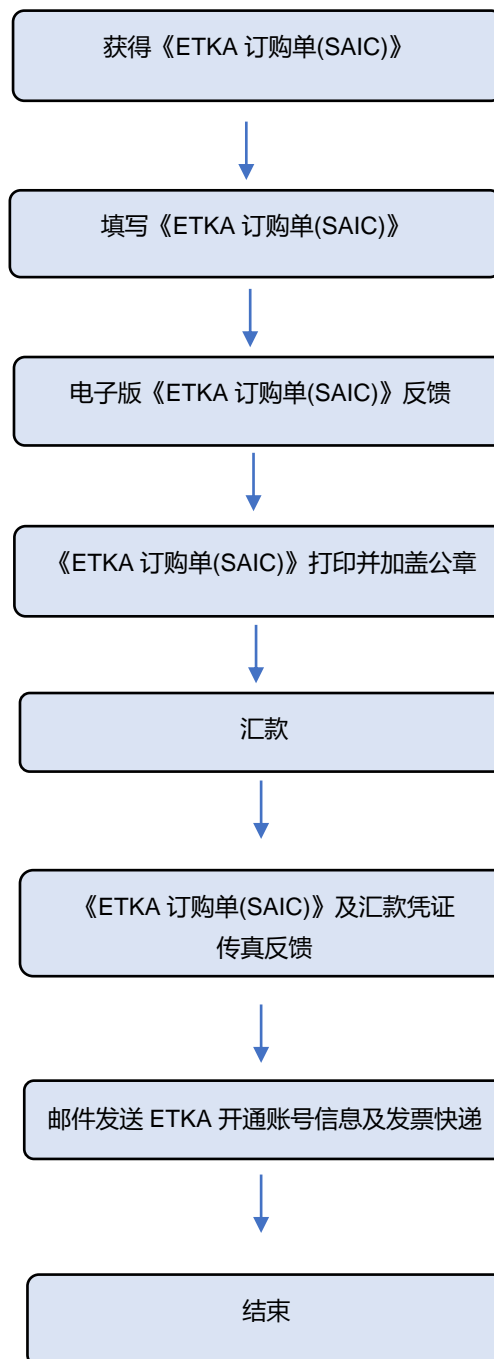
获得《ETKA 订购单(SAIC)》

填写《ETKA 订购单(SAIC)》

电子版《ETKA 订购单(SAIC)》反馈

《ETKA 订购单(SAIC)》打印并加盖公章

汇款

《ETKA 订购单(SAIC)》及汇款凭证传真反馈

邮件发送 ETKA 开通账号信息及发票快递

结束